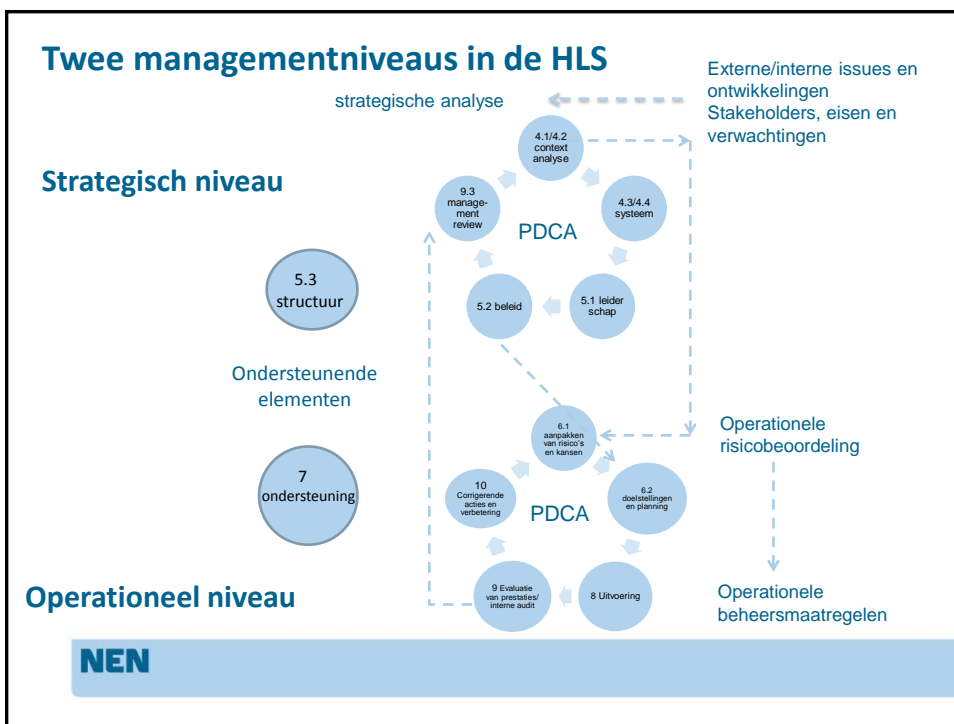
Twee managementniveaus in de HLS

Externe/interne issues en ontwikkelingen
Stakeholders, eisen en verwachtingen

strategische analyse

Strategisch niveau

4.1/4.2 context analyse

4.3/4.4 systeem

5.1 leider schap

5.2 beleid

9.3 management review

PDCA

5.3 structuur

Ondersteunende elementen

7 ondersteuning

6.1 aanpakken van risico's en kansen

6.2 doelstellingen en planning

8 Uitvoering

9 Evaluatie van prestaties/ interne audit

10 Corrigerende acties en verbetering

PDCA

Operationele risicobeoordeling

Operationele beheersmaatregelen

Operationeel niveau

NEN